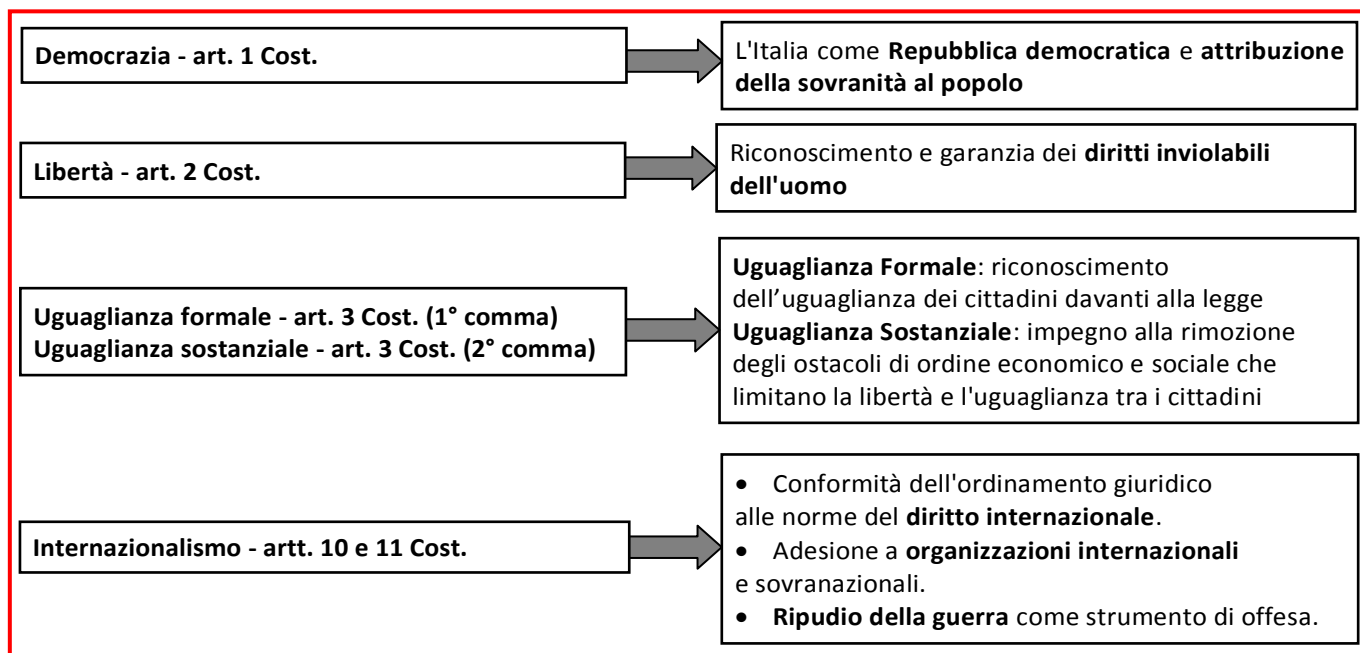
Democrazia - art. 1 Cost.

L'Italia come **Repubblica democratica** e **attribuzione della sovranità al popolo**

Libertà - art. 2 Cost.

Riconoscimento e garanzia dei **diritti inviolabili dell'uomo**

Uguaglianza formale - art. 3 Cost. (1° comma)
Uguaglianza sostanziale - art. 3 Cost. (2° comma)

**Uguaglianza Formale**: riconoscimento dell'uguaglianza dei cittadini davanti alla legge
**Uguaglianza Sostanziale**: impegno alla rimozione degli ostacoli di ordine economico e sociale che limitano la libertà e l'uguaglianza tra i cittadini

Internazionalismo - artt. 10 e 11 Cost.

- Conformità dell'ordinamento giuridico alle norme del **diritto internazionale**.
- Adesione a **organizzazioni internazionali** e sovranazionali.
- **Ripudio della guerra** come strumento di offesa.